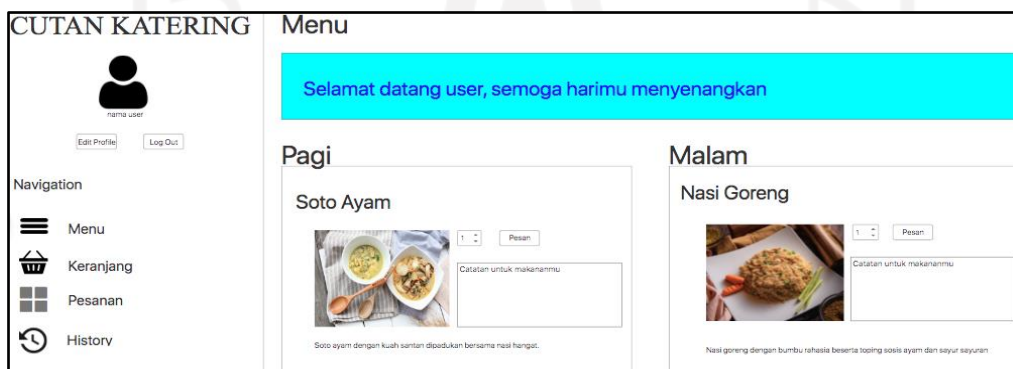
CUTAN KATERING

nama user

Edit Profile Log Out

Navigation

Menu

Keranjang

Pesanan

History

Menu

Selamat datang user, semoga harimu menyenangkan

Pagi

Soto Ayam

1 Pesan

Catatan untuk makananmu

Soto ayam dengan kuah santan dipadukan bersama nasi hangat.

Malam

Nasi Goreng

1 Pesan

Catatan untuk makananmu

Nasi goreng dengan bumbu rahasia beserta toping sosis ayam dan sayur sayuran